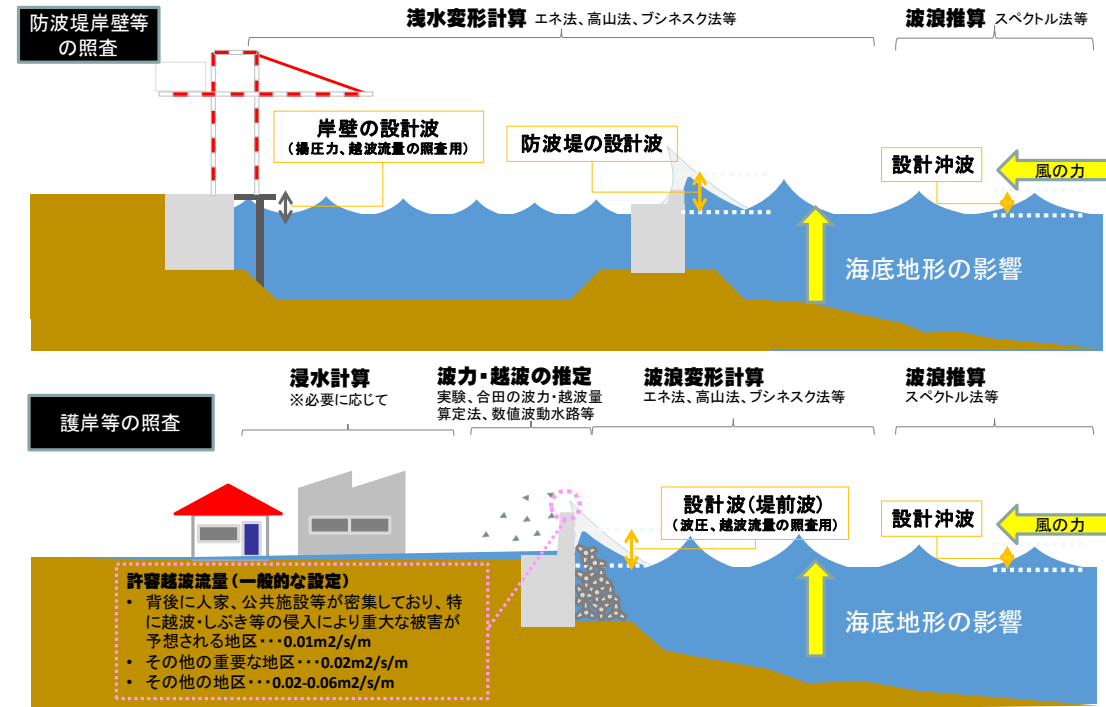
防波堤岸壁等の照査

浅水変形計算 エネ法、高山法、ブシネスク法等

波浪推算 スペクトル法等

岸壁の設計波
（揚圧力、越波流量の照査用）

防波堤の設計波

設計沖波

風の力

海底地形の影響

護岸等の照査

浸水計算
※必要に応じて

波力・越波の推定
実験、合田の波力・越波量算定法、数値波動水路等

波浪変形計算
エネ法、高山法、ブシネスク法等

波浪推算
スペクトル法等

設計波（堤前波）
（波圧、越波流量の照査用）

設計沖波

風の力

許容越波流量（一般的な設定）
• 背後に人家、公共施設等が密集しており、特に越波・しぶき等の侵入により重大な被害が予想される地区・・・0.01m2/s/m
• その他の重要な地区・・・0.02m2/s/m
• その他の地区・・・0.02-0.06m2/s/m

海底地形の影響